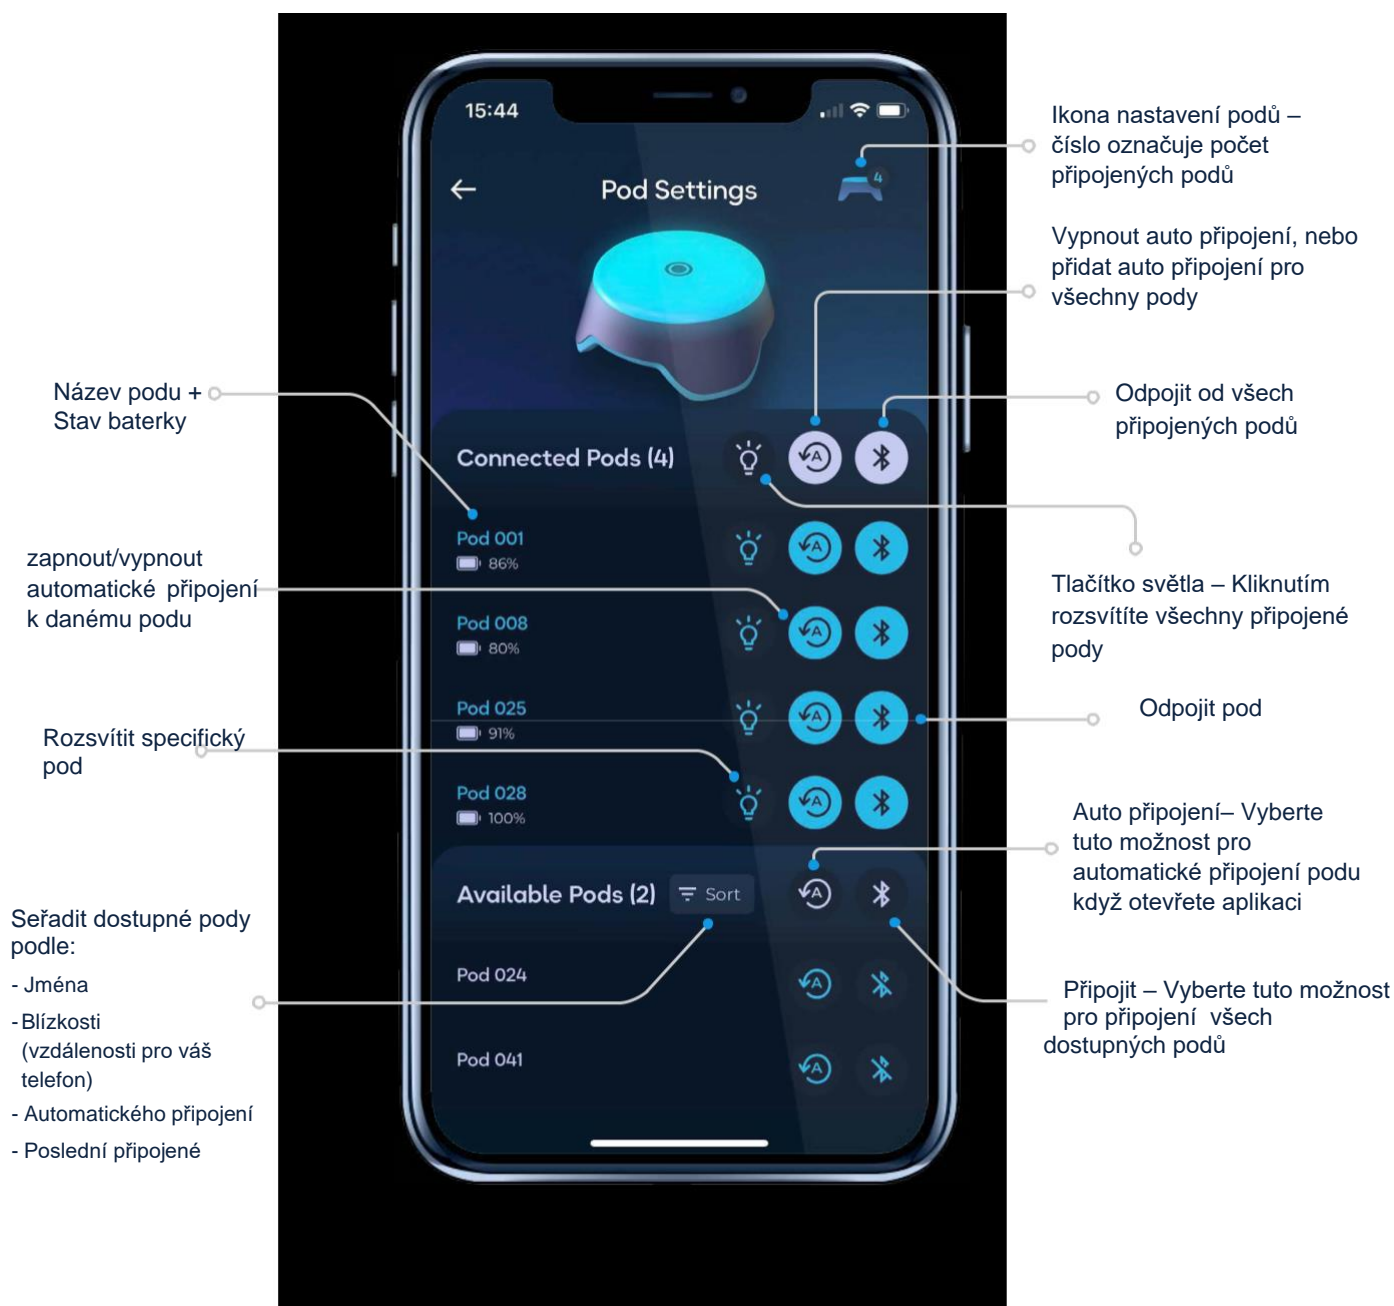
15:44

Pod Settings

4

Ikona nastavení podů – číslo označuje počet připojených podů

Vypnout auto připojení, nebo přidat auto připojení pro všechny pody

Název podu + Stav baterky

Odpojit od všech připojených podů

Connected Pods (4)

Pod 001
86%

zapnout/vypnout automatické připojení k danému podu

Tlačítko světla – Kliknutím rozsvítíte všechny připojené pody

Pod 008
80%

Pod 025
91%

Odpojit pod

Rozsvítit specifický pod

Pod 028
100%

Auto připojení– Vyberte tuto možnost pro automatické připojení podu když otevřete aplikaci

Available Pods (2)
Sort

Seřadit dostupné pody podle:
- Jména
- Blízkosti (vzdálenosti pro váš telefon)
- Automatického připojení
- Poslední připojené

Pod 024

Připojit – Vyberte tuto možnost pro připojení všech dostupných podů

Pod 041